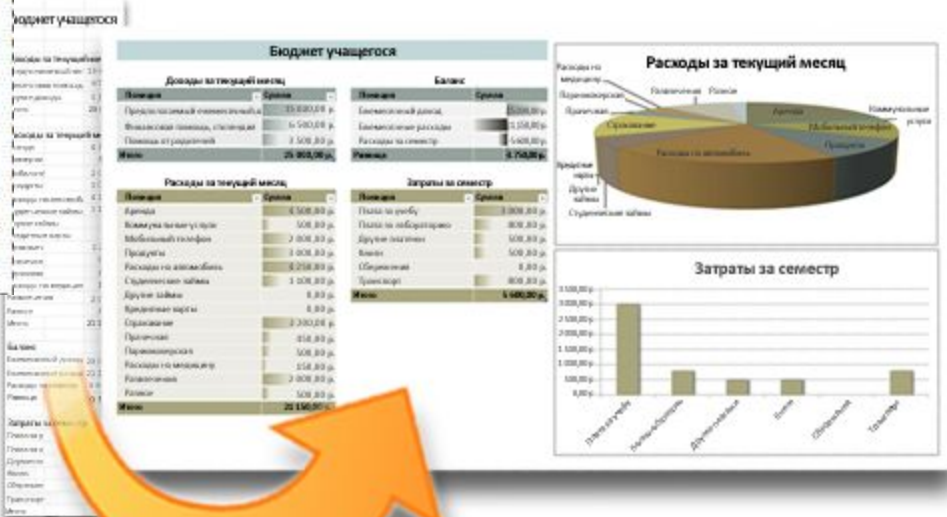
Бюджет учащегося

Бюджет учащегося

Доходы за текущий месяц

| Позиция | Сумма |
|---|---|
| Предполагаемый ежемесячный | 15 000,00 р. |
| Финансовая помощь, стипендия | 6 500,00 р. |
| Помощь от родителей | 3 500,00 р. |
| Итого | 25 000,00 р. |

Баланс

| Позиция | Сумма |
|---|---|
| Ежемесячный доход | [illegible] |
| Ежемесячные расходы | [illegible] |
| Расходы за семестр | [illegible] |
| Разница | 8 750,00 р. |

Расходы за текущий месяц

| Позиция | Сумма |
|---|---|
| Аренда | 4 500,00 р. |
| Коммунальные услуги | 500,00 р. |
| Мобильный телефон | 2 000,00 р. |
| Продукты | 3 000,00 р. |
| Расходы на автомобиль | 4 250,00 р. |
| Студенческие займы | 1 500,00 р. |
| Другие займы | 0,00 р. |
| Кредитные карты | 0,00 р. |
| Страхование | 2 200,00 р. |
| Прически | 450,00 р. |
| Парикмахерская | 500,00 р. |
| Расходы на медицину | 150,00 р. |
| Развлечения | 2 000,00 р. |
| Разное | 500,00 р. |
| Итого | 21 150,00 р. |

Затраты за семестр

| Позиция | Сумма |
|---|---|
| Плата за учебу | 3 000,00 р. |
| Плата за лабораторию | 800,00 р. |
| Другие платежи | 500,00 р. |
| Книги | 500,00 р. |
| Общежитие | 0,00 р. |
| Транспорт | 800,00 р. |
| Итого | 5 600,00 р. |

Расходы за текущий месяц

Расходы на медицину, Парикмахерская, Прически, Страхование, Развлечения, Разное, Аренда, Коммунальные услуги, Мобильный телефон, Продукты, Расходы на автомобиль, Кредитные карты, Другие займы, Студенческие займы

Затраты за семестр

3 500,00 р., 3 000,00 р., 2 500,00 р., 2 000,00 р., 1 500,00 р., 1 000,00 р., 500,00 р., 0,00 р.

Плата за учебу, Плата за лабораторию, Другие платежи, Книги, Общежитие, Транспорт